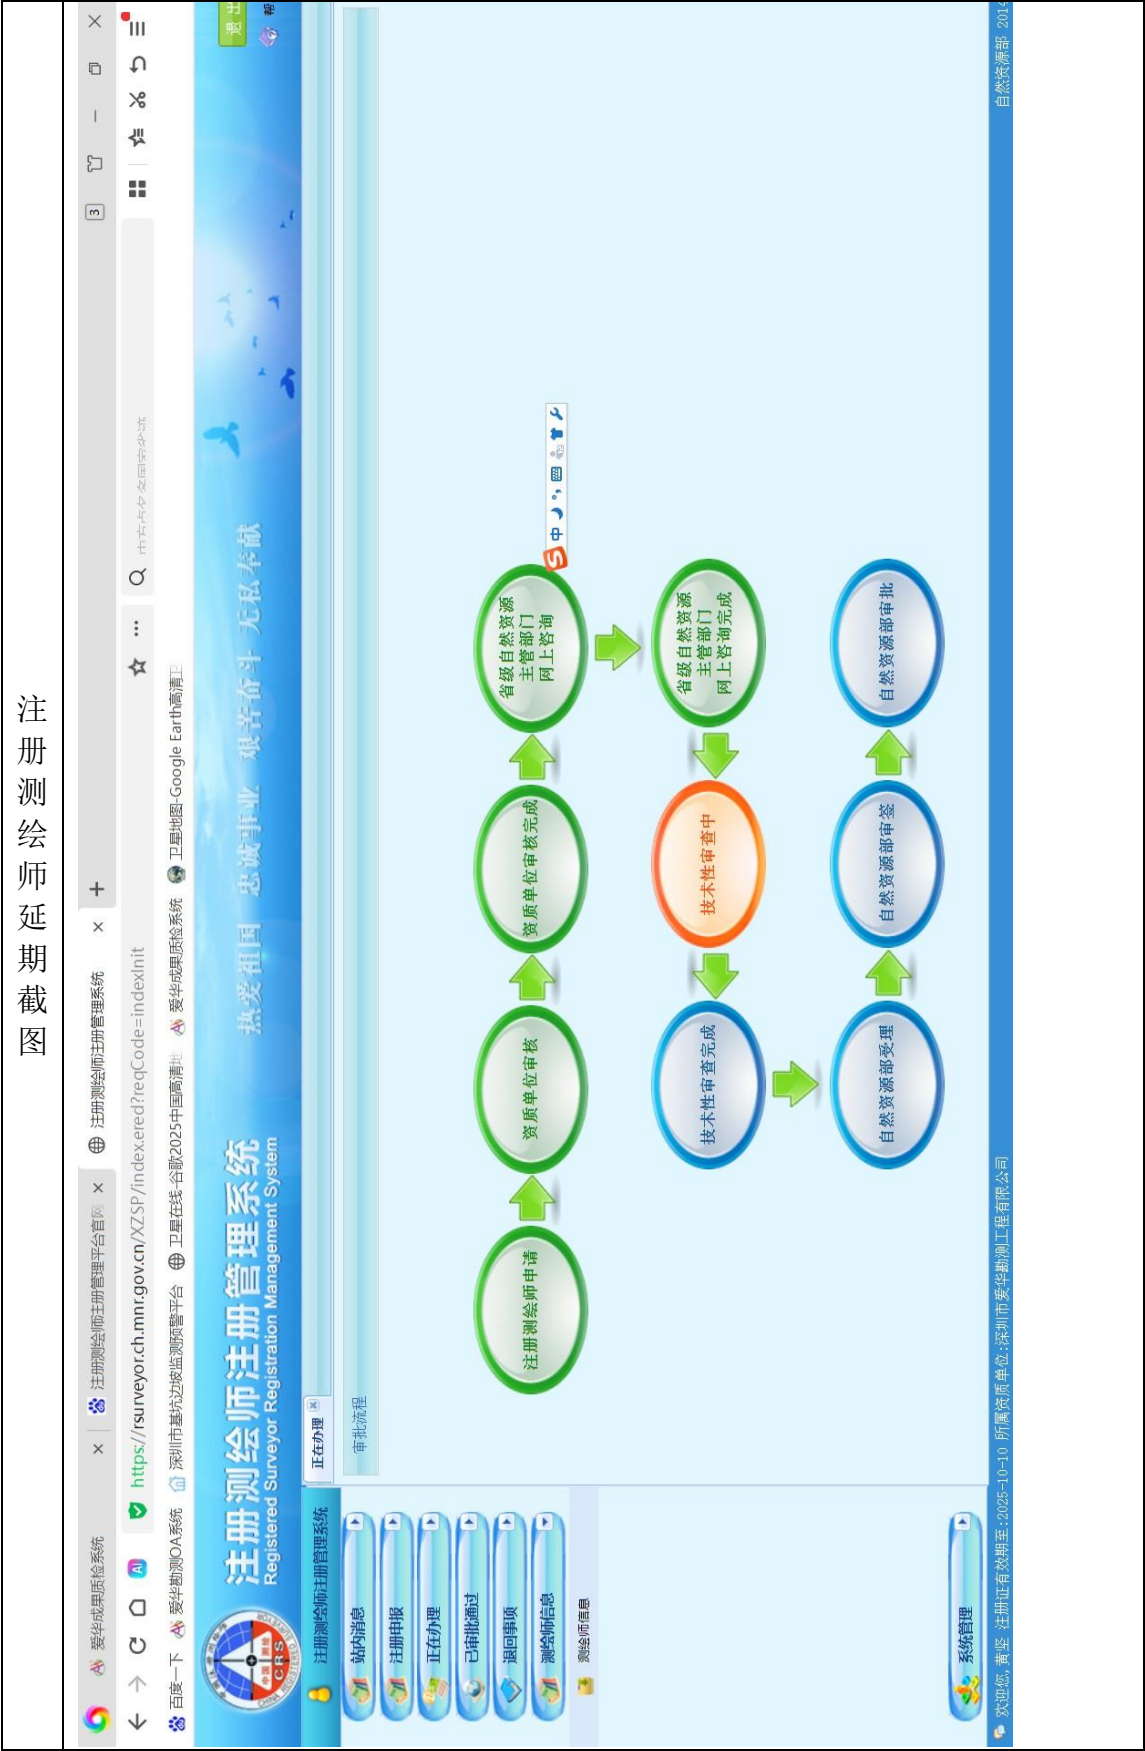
注册测绘师延期截图

爱华成果质检系统 ×
注册测绘师注册管理平台官网 ×
注册测绘师注册管理系统 ×
+
https://rsurveyor.ch.mnr.gov.cn/XZSP/index.ered?reqCode=indexInit
百度一下 爱华勘测OA系统 深圳市基坑边坡监测预警平台 卫星在线-谷歌2025中国高清卫 爱华成果质检系统 卫星地图-Google Earth高清卫

注册测绘师注册管理系统
Registered Surveyor Registration Management System
热爱祖国 忠诚事业 艰苦奋斗 无私奉献
退出

注册测绘师注册管理系统
站内消息
注册申报
正在办理
已审批通过
退回事项
测绘师信息
测绘师信息
系统管理

正在办理
审批流程

注册测绘师申请
资质单位审核
资质单位审核完成
省级自然资源主管部门网上咨询
省级自然资源主管部门网上咨询完成
技术性审查中
技术性审查完成
自然资源部受理
自然资源部审签
自然资源部审批

欢迎您，黄坚 注册证有效期至:2025-10-10 所属资质单位:深圳市爱华勘测工程有限公司
自然资源部 2014